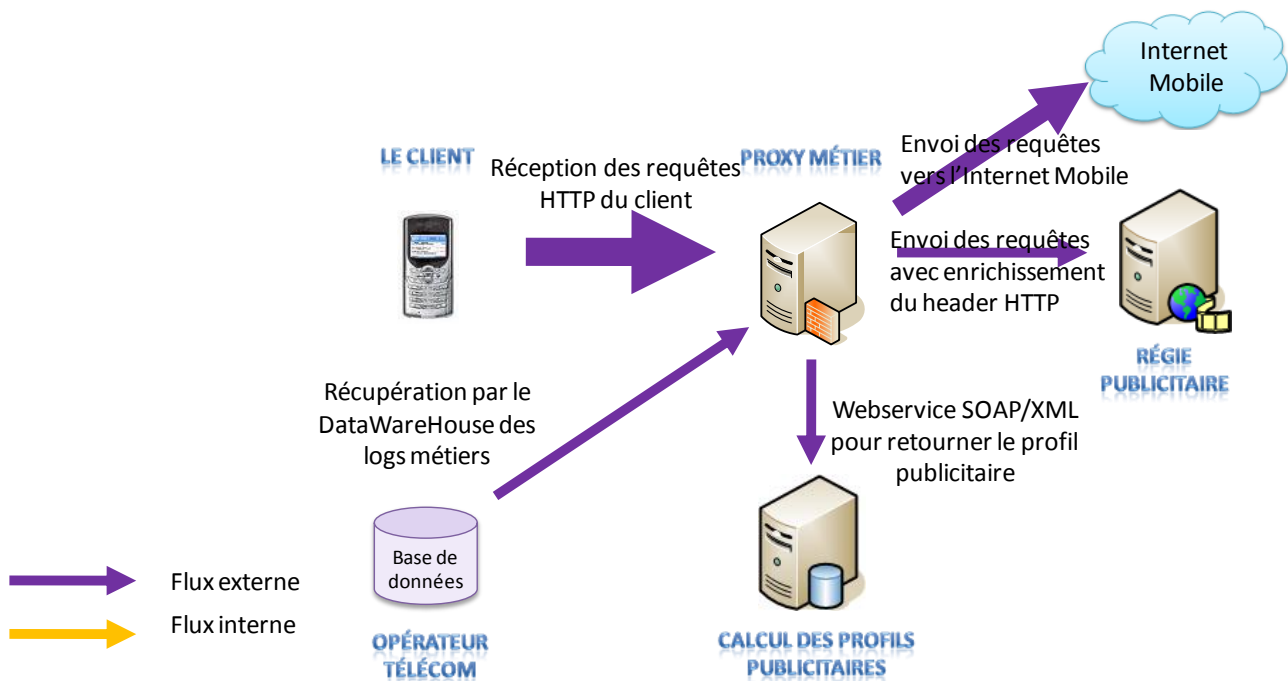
Internet Mobile

LE CLIENT

Réception des requêtes HTTP du client

PROXY MÉTIER

Envoi des requêtes vers l'Internet Mobile

Envoi des requêtes avec enrichissement du header HTTP

RÉGIE PUBLICITAIRE

Récupération par le DataWareHouse des logs métiers

Webservice SOAP/XML pour retourner le profil publicitaire

Base de données

OPÉRATEUR TÉLÉCOM

CALCUL DES PROFILS PUBLICITAIRES

Flux externe

Flux interne